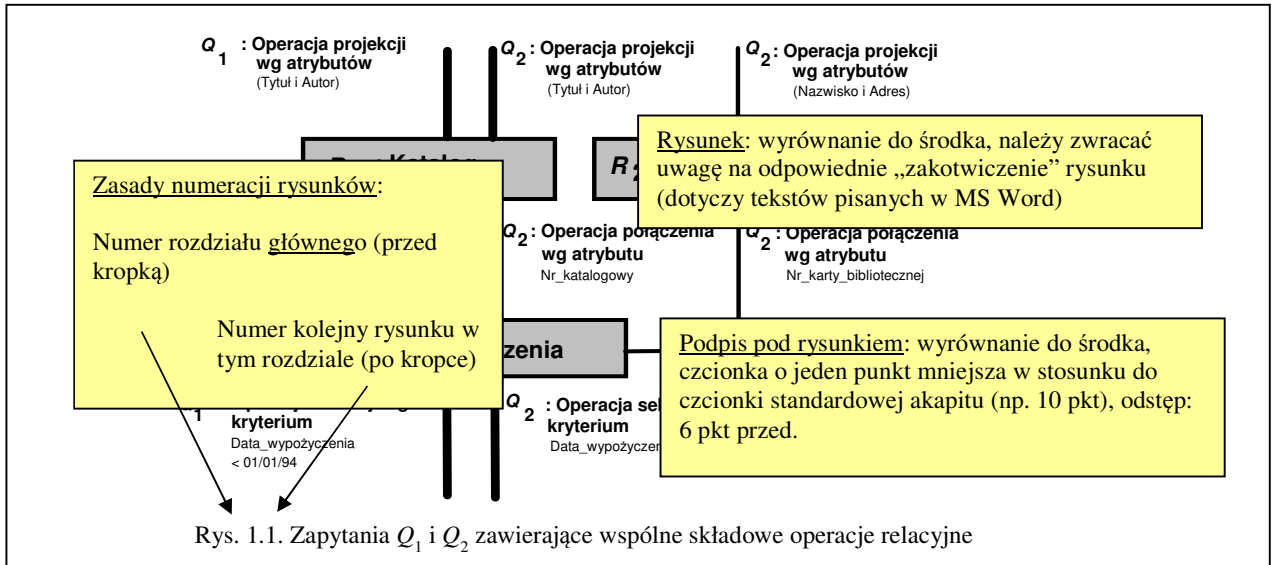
$Q_1$ : Operacja projekcji wg atrybutów
(Tytuł i Autor)

$Q_2$ : Operacja projekcji wg atrybutów
(Tytuł i Autor)

$Q_2$ : Operacja projekcji wg atrybutów
(Nazwisko i Adres)

Rysunek: wyrównanie do środka, należy zwracać uwagę na odpowiednie „zakotwiczenie" rysunku (dotyczy tekstów pisanych w MS Word)

R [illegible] Katalog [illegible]

R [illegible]

Zasady numeracji rysunków:

Numer rozdziału głównego (przed kropką)

Numer kolejny rysunku w tym rozdziale (po kropce)

$Q_2$ : Operacja połączenia wg atrybutu
Nr_katalogowy

$Q_2$ : Operacja połączenia wg atrybutu
Nr_karty_bibliotecznej

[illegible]zenia

Podpis pod rysunkiem: wyrównanie do środka, czcionka o jeden punkt mniejsza w stosunku do czcionki standardowej akapitu (np. 10 pkt), odstęp: 6 pkt przed.

$Q_1$ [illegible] kryterium
Data_wypożyczenia < 01/01/94

$Q_2$ : Operacja se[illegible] kryterium
Data_wypożyczen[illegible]

Rys. 1.1. Zapytania $Q_1$ i $Q_2$ zawierające wspólne składowe operacje relacyjne